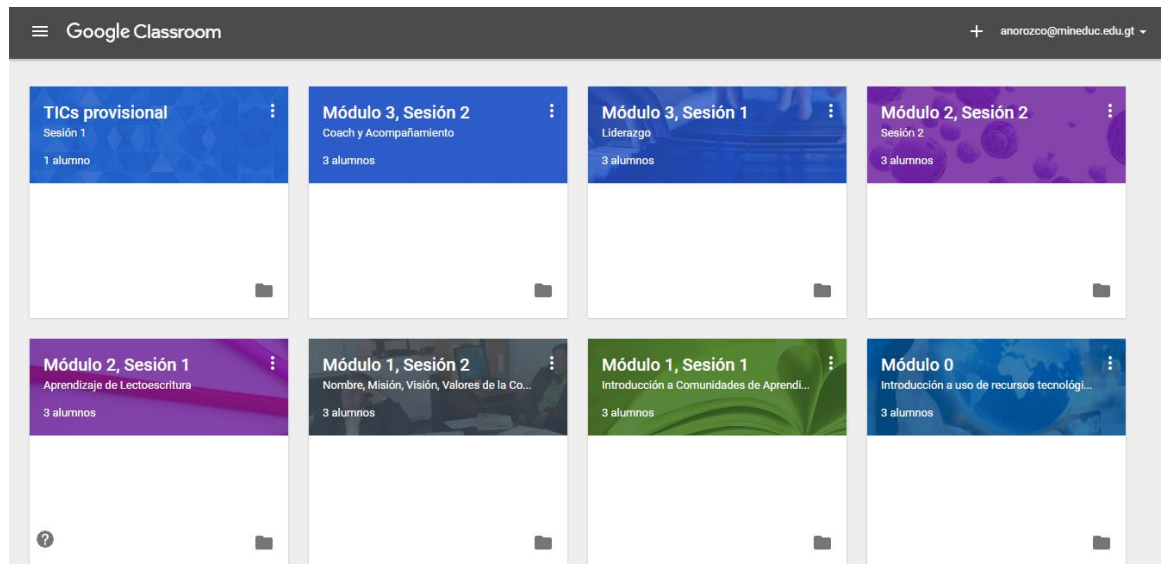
Google Classroom

+ anorozco@mineduc.edu.gt

TICs provisional
Sesión 1
1 alumno

Módulo 3, Sesión 2
Coach y Acompañamiento
3 alumnos

Módulo 3, Sesión 1
Liderazgo
3 alumnos

Módulo 2, Sesión 2
Sesión 2
3 alumnos

Módulo 2, Sesión 1
Aprendizaje de Lectoescritura
3 alumnos

Módulo 1, Sesión 2
Nombre, Misión, Visión, Valores de la Co...
3 alumnos

Módulo 1, Sesión 1
Introducción a Comunidades de Aprendi...
3 alumnos

Módulo 0
Introducción a uso de recursos tecnológi...
3 alumnos

?